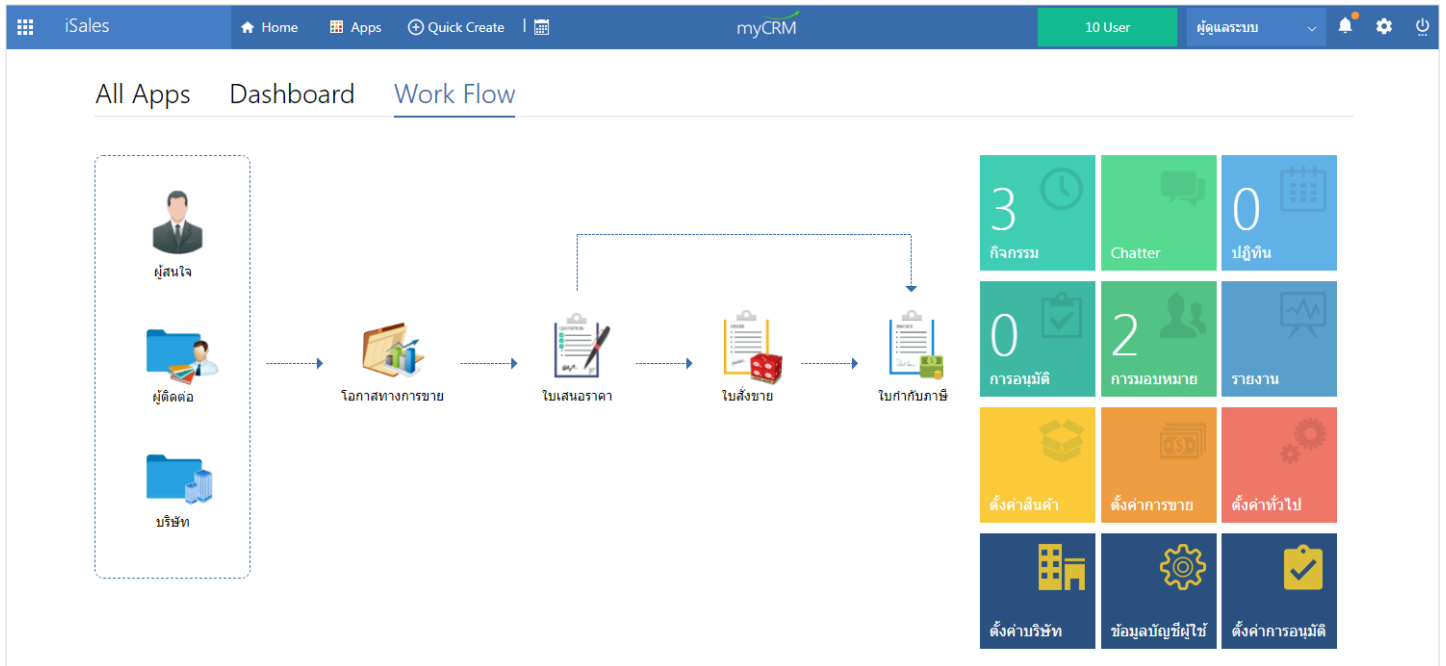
iSales Home Apps Quick Create myCRM 10 User ผู้ดูแลระบบ

All Apps Dashboard Work Flow

ผู้สนใจ

ผู้ติดต่อ

บริษัท

โอกาสทางการขาย

QUOTATION

ใบเสนอราคา

ORDER

ใบสั่งขาย

INVOICE

ใบกำกับภาษี

3
กิจกรรม

Chatter

0
ปฏิทิน

0
การอนุมัติ

2
การมอบหมาย

รายงาน

ตั้งค่าสินค้า

ตั้งค่าการขาย

ตั้งค่าทั่วไป

ตั้งค่าบริษัท

ข้อมูลบัญชีผู้ใช้

ตั้งค่าการอนุมัติ